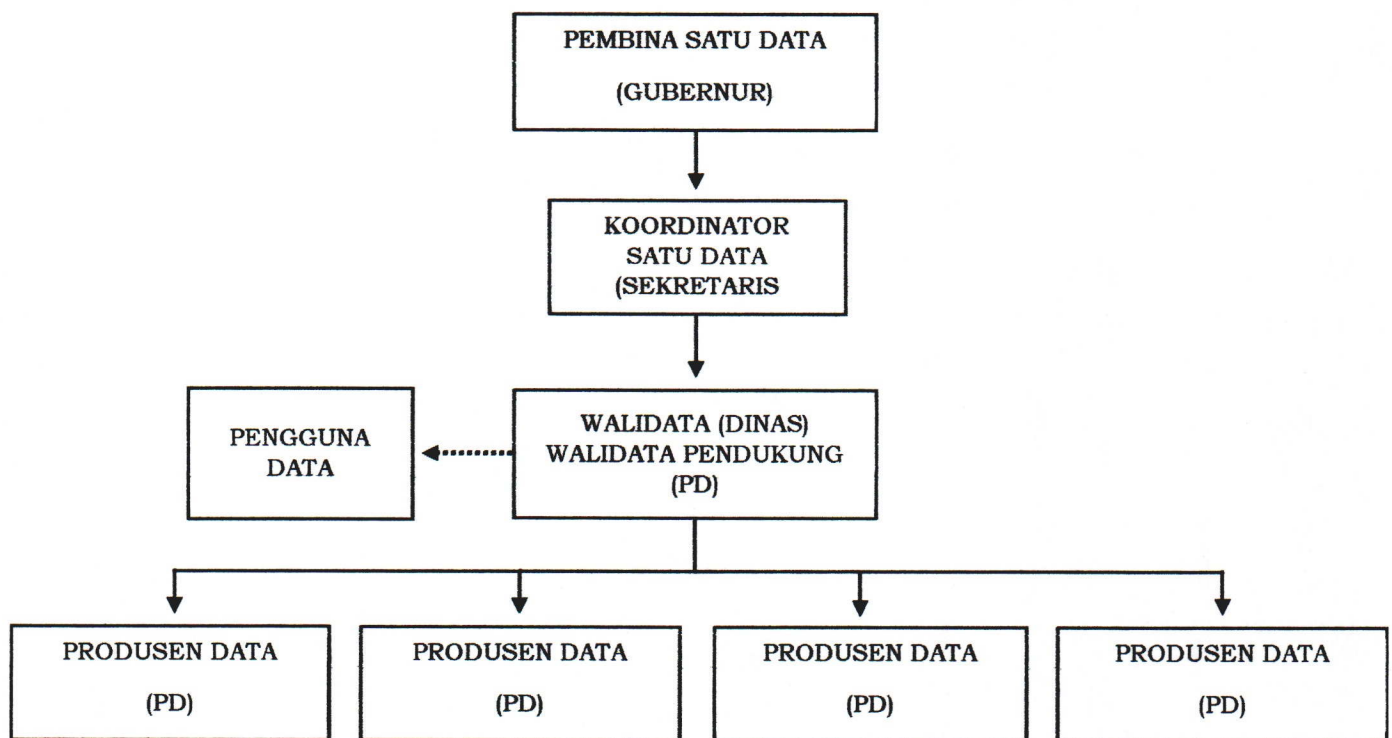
PEMBINA SATU DATA
(GUBERNUR)

KOORDINATOR SATU DATA (SEKRETARIS

PENGGUNA DATA

WALIDATA (DINAS) WALIDATA PENDUKUNG (PD)

PRODUSEN DATA
(PD)

PRODUSEN DATA
(PD)

PRODUSEN DATA
(PD)

PRODUSEN DATA
(PD)